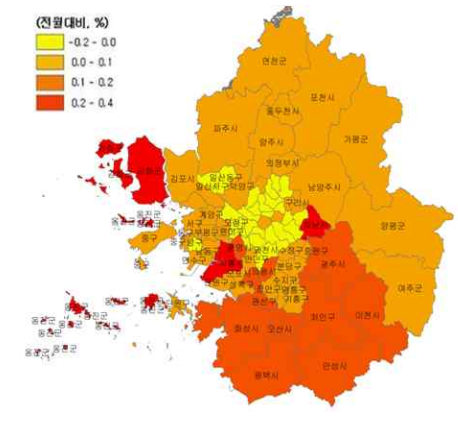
(전월대비, %)
-0.2 - 0.0
0.0 - 0.1
0.1 - 0.2
0.2 - 0.4

연천군
포천시
파주시
동두천시
양주시
가평군
의정부시
김포시
일산동구
남양주시
양평군
계양구
서구
중구
광주시
여주군
이천시
용인시
화성시
오산시
안성시
평택시
분당구
기흥구
처인구
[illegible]